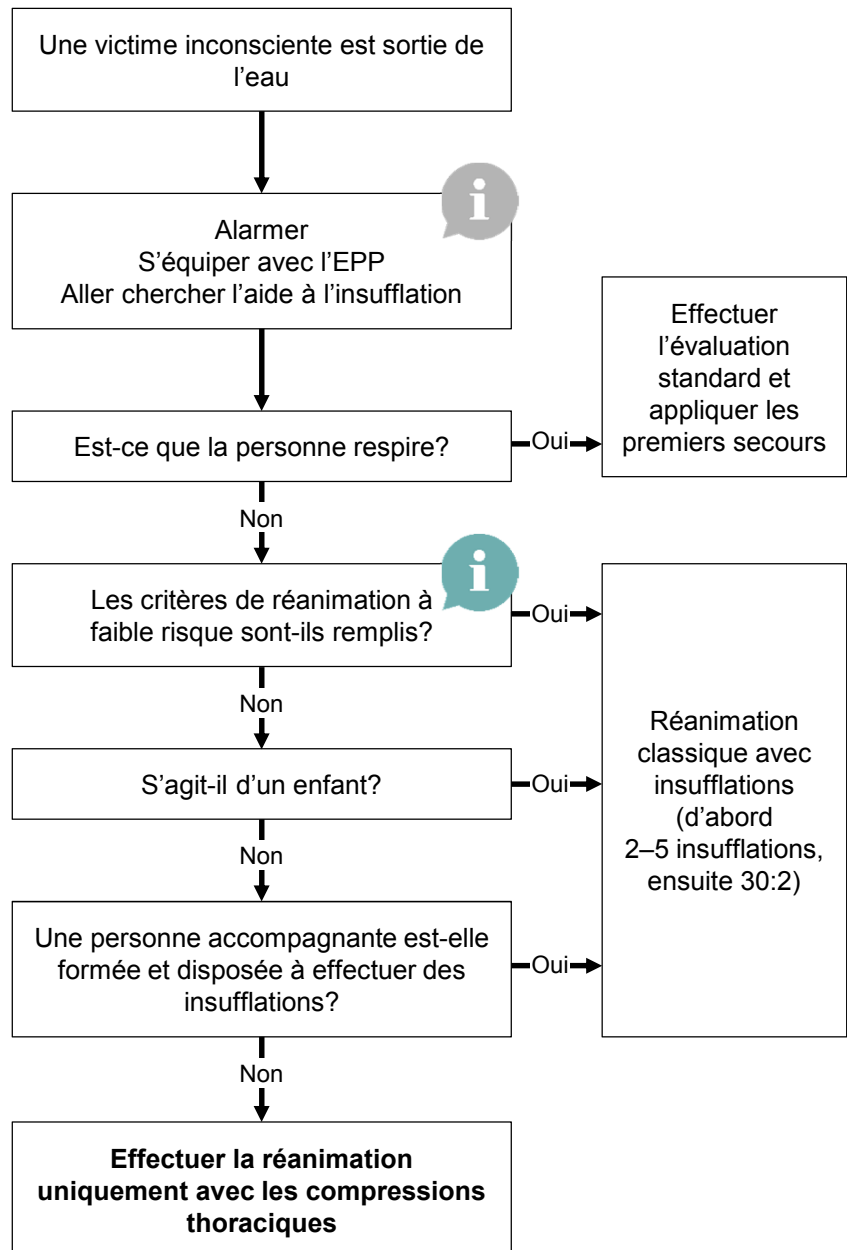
Une victime inconsciente est sortie de l'eau

i

Alarmer
S'équiper avec l'EPP
Aller chercher l'aide à l'insufflation

Est-ce que la personne respire?

Oui

Effectuer l'évaluation standard et appliquer les premiers secours

Non

i

Les critères de réanimation à faible risque sont-ils remplis?

Oui

Non

S'agit-il d'un enfant?

Oui

Non

Une personne accompagnante est-elle formée et disposée à effectuer des insufflations?

Oui

Réanimation classique avec insufflations (d'abord 2–5 insufflations, ensuite 30:2)

Non

**Effectuer la réanimation uniquement avec les compressions thoraciques**